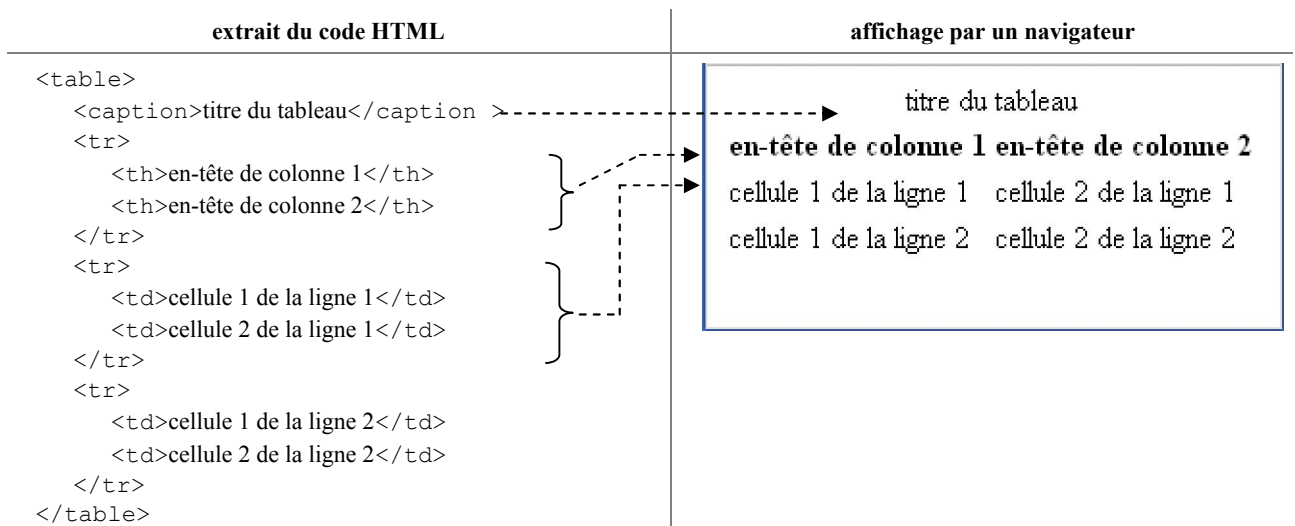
| extrait du code HTML | affichage par un navigateur |
|---|---|

<table>
<caption>titre du tableau</caption >
<tr>
<th>en-tête de colonne 1</th>
<th>en-tête de colonne 2</th>
</tr>
<tr>
<td>cellule 1 de la ligne 1</td>
<td>cellule 2 de la ligne 1</td>
</tr>
<tr>
<td>cellule 1 de la ligne 2</td>
<td>cellule 2 de la ligne 2</td>
</tr>
</table>

titre du tableau

| en-tête de colonne 1 | en-tête de colonne 2 |
|---|---|
| cellule 1 de la ligne 1 | cellule 2 de la ligne 1 |
| cellule 1 de la ligne 2 | cellule 2 de la ligne 2 |